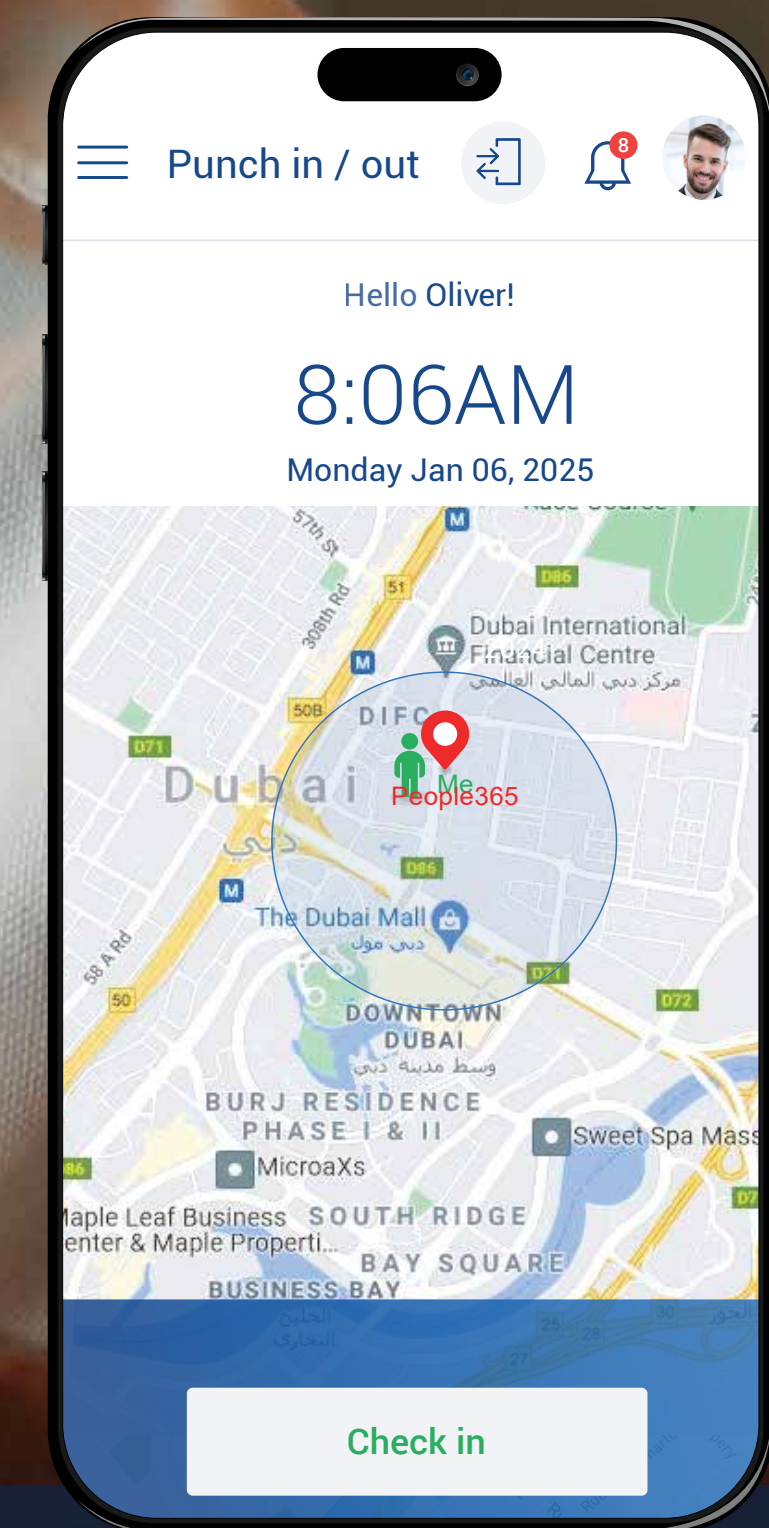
Punch in / out

8

Hello Oliver!

8:06AM

Monday Jan 06, 2025

57th St

M

D86

51

308th Rd

Dubai International Financial Centre

مركز دبي المالي العالمي

M

50B

DIFC

D71

Dubai

Me

People365

دبي

D86

M

The Dubai Mall

دبي مول

58 A Rd

D71

50

D72

DOWNTOWN DUBAI

وسط مدينة دبي

BURJ RESIDENCE PHASE I & II

Sweet Spa Mass

86

MicroaXs

D7

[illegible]aple Leaf Business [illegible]enter & Maple Properti...

SOUTH RIDGE

BAY SQUARE

BUSINESS BAY

الخليج التجاري

25

28

30

27

Check in